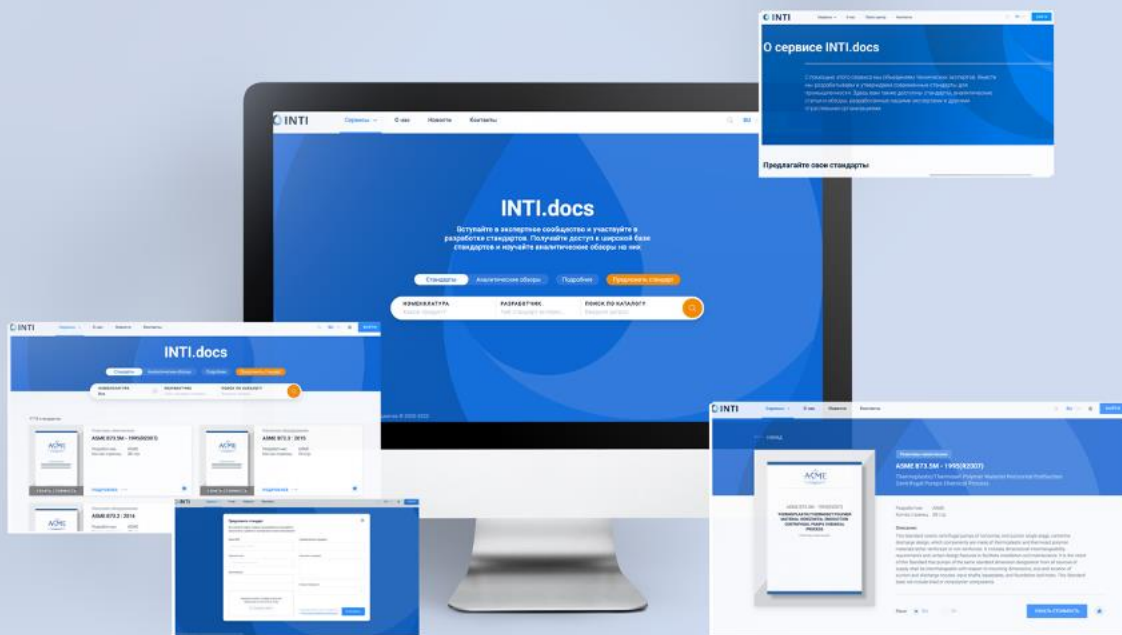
INTI
Сервисы
О нас
Новости
Контакты

О сервисе INTI.docs

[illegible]

Предлагайте свои стандарты

INTI
Сервисы
О нас
Новости
Контакты
RU

INTI.docs

Вступайте в экспертное сообщество и участвуйте в разработке стандартов. Получайте доступ к широкой базе стандартов и изучайте аналитические обзоры на них

Стандарты
Аналитические обзоры
Подробнее
Предложить стандарт

НОМЕНКЛАТУРА
РАЗРАБОТЧИК
ПОИСК ПО КАТАЛОГУ

INTI
Сервисы
О нас
Новости
Контакты

INTI.docs

Стандарты
Аналитические обзоры
Подробнее
Предложить стандарт

НОМЕНКЛАТУРА
РАЗРАБОТЧИК
ПОИСК ПО КАТАЛОГУ

ASME B73.5M - 1995(R2007)
ASME B73.2 - 2016
ASME B73.2
УЗНАТЬ СТОИМОСТЬ
УЗНАТЬ СТОИМОСТЬ

Предложить стандарт

INTI
Сервисы
О нас
Новости
Контакты

ASME B73.5M - 1995(R2007)
Thermoplastic Thermoset Polymer Material Horizontal End Suction Centrifugal Pumps Chemical Process

Описание

УЗНАТЬ СТОИМОСТЬ